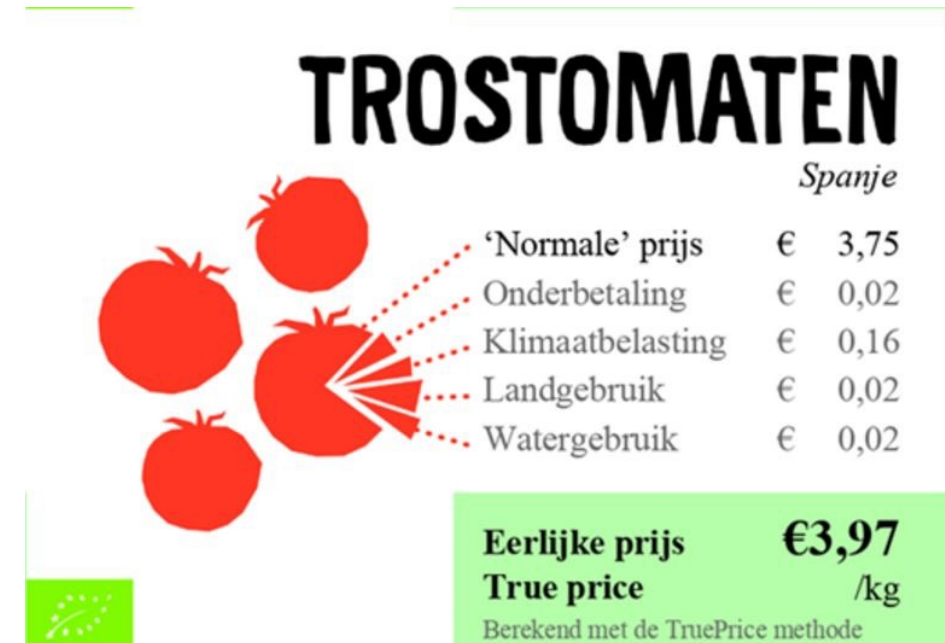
TROSTOMATEN

Spanje

| | | |
|---|---|---|
| 'Normale' prijs | € | 3,75 |
| Onderbetaling | € | 0,02 |
| Klimaatbelasting | € | 0,16 |
| Landgebruik | € | 0,02 |
| Watergebruik | € | 0,02 |

Eerlijke prijs €3,97
True price /kg
Berekend met de TruePrice methode